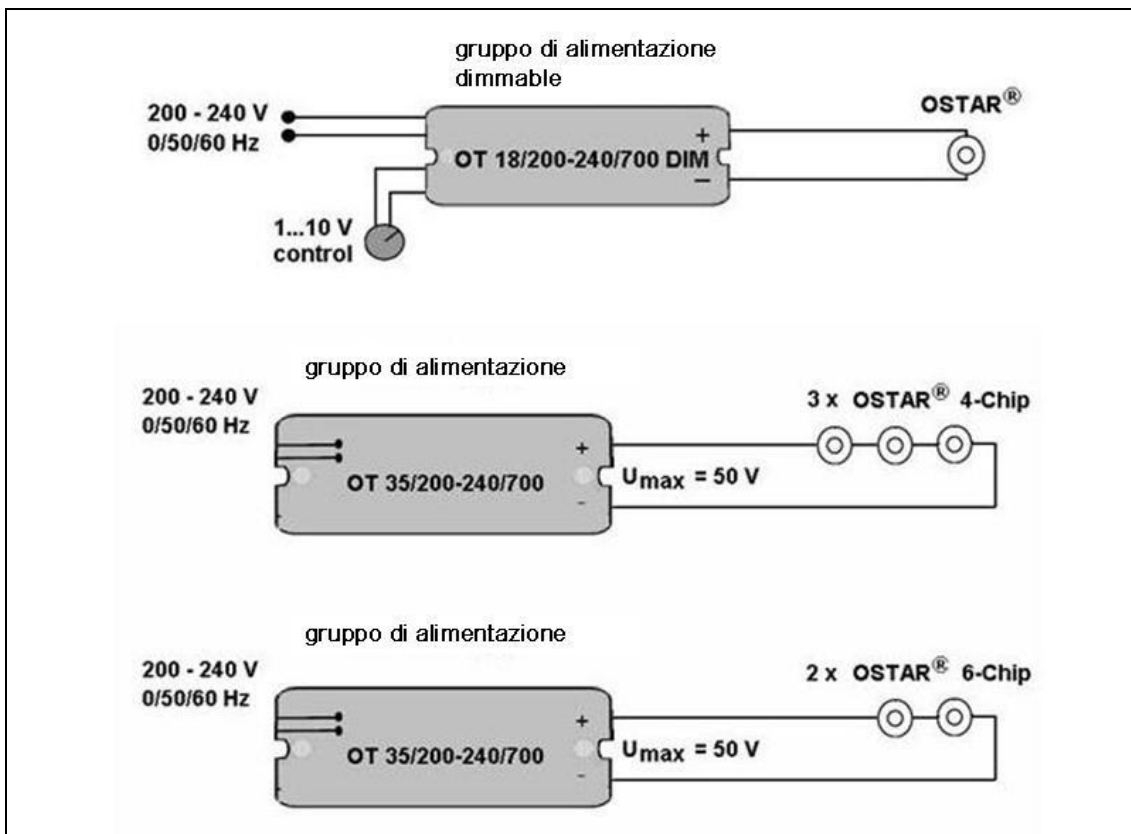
gruppo di alimentazione dimmable

200 - 240 V
0/50/60 Hz

OT 18/200-240/700 DIM

+
–

OSTAR®

1...10 V
control

gruppo di alimentazione

200 - 240 V
0/50/60 Hz

OT 35/200-240/700

+
-

$U_{max}$ = 50 V

3 x OSTAR® 4-Chip

gruppo di alimentazione

200 - 240 V
0/50/60 Hz

OT 35/200-240/700

+
-

$U_{max}$ = 50 V

2 x OSTAR® 6-Chip